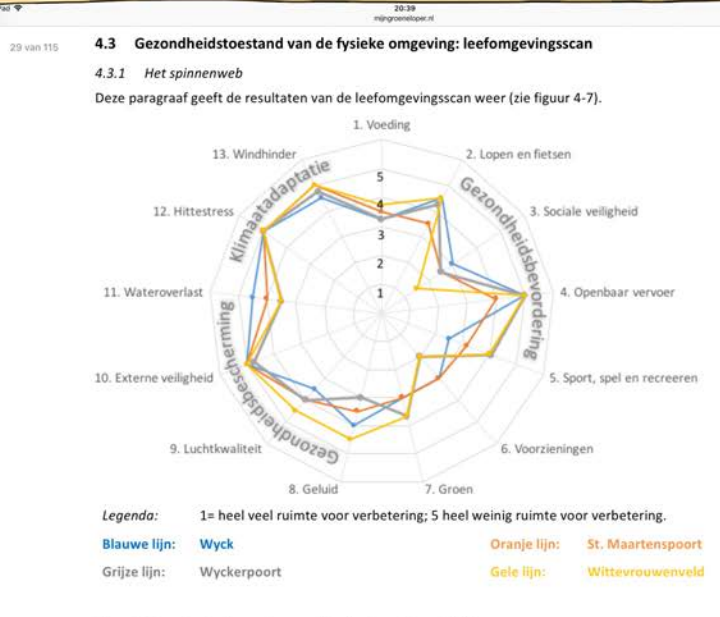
20:39
mijngroeneloper.nl

29 van 115

4.3 Gezondheidstoestand van de fysieke omgeving: leefomgevingsscan

4.3.1 Het spinnenweb

Deze paragraaf geeft de resultaten van de leefomgevingsscan weer (zie figuur 4-7).

1. Voeding
2. Lopen en fietsen
3. Sociale veiligheid
4. Openbaar vervoer
5. Sport, spel en recreeren
6. Voorzieningen
7. Groen
8. Geluid
9. Luchtkwaliteit
10. Externe veiligheid
11. Wateroverlast
12. Hittestress
13. Windhinder

1
2
3
4
5

Klimaatadaptatie
Gezondheidsbevordering
Gezondheidsbescherming

Legenda: 1= heel veel ruimte voor verbetering; 5 heel weinig ruimte voor verbetering.

Blauwe lijn: Wyck
Oranje lijn: St. Maartenspoort
Grijze lijn: Wyckerpoort
Gele lijn: Wittevrouwenveld